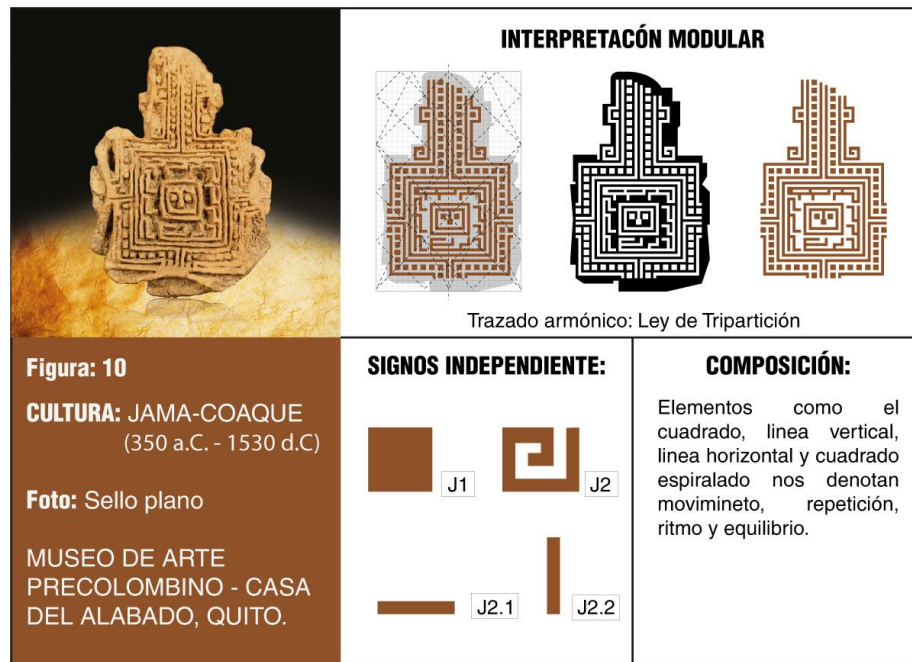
INTERPRETACÓN MODULAR

Trazado armónico: Ley de Tripartición

Figura: 10

CULTURA: JAMA-COAQUE (350 a.C. - 1530 d.C)

Foto: Sello plano

MUSEO DE ARTE PRECOLOMBINO - CASA DEL ALABADO, QUITO.

SIGNOS INDEPENDIENTE:

J1

J2

J2.1

J2.2

COMPOSICIÓN:

Elementos como el cuadrado, linea vertical, linea horizontal y cuadrado espiralado nos denotan movimineto, repetición, ritmo y equilibrio.